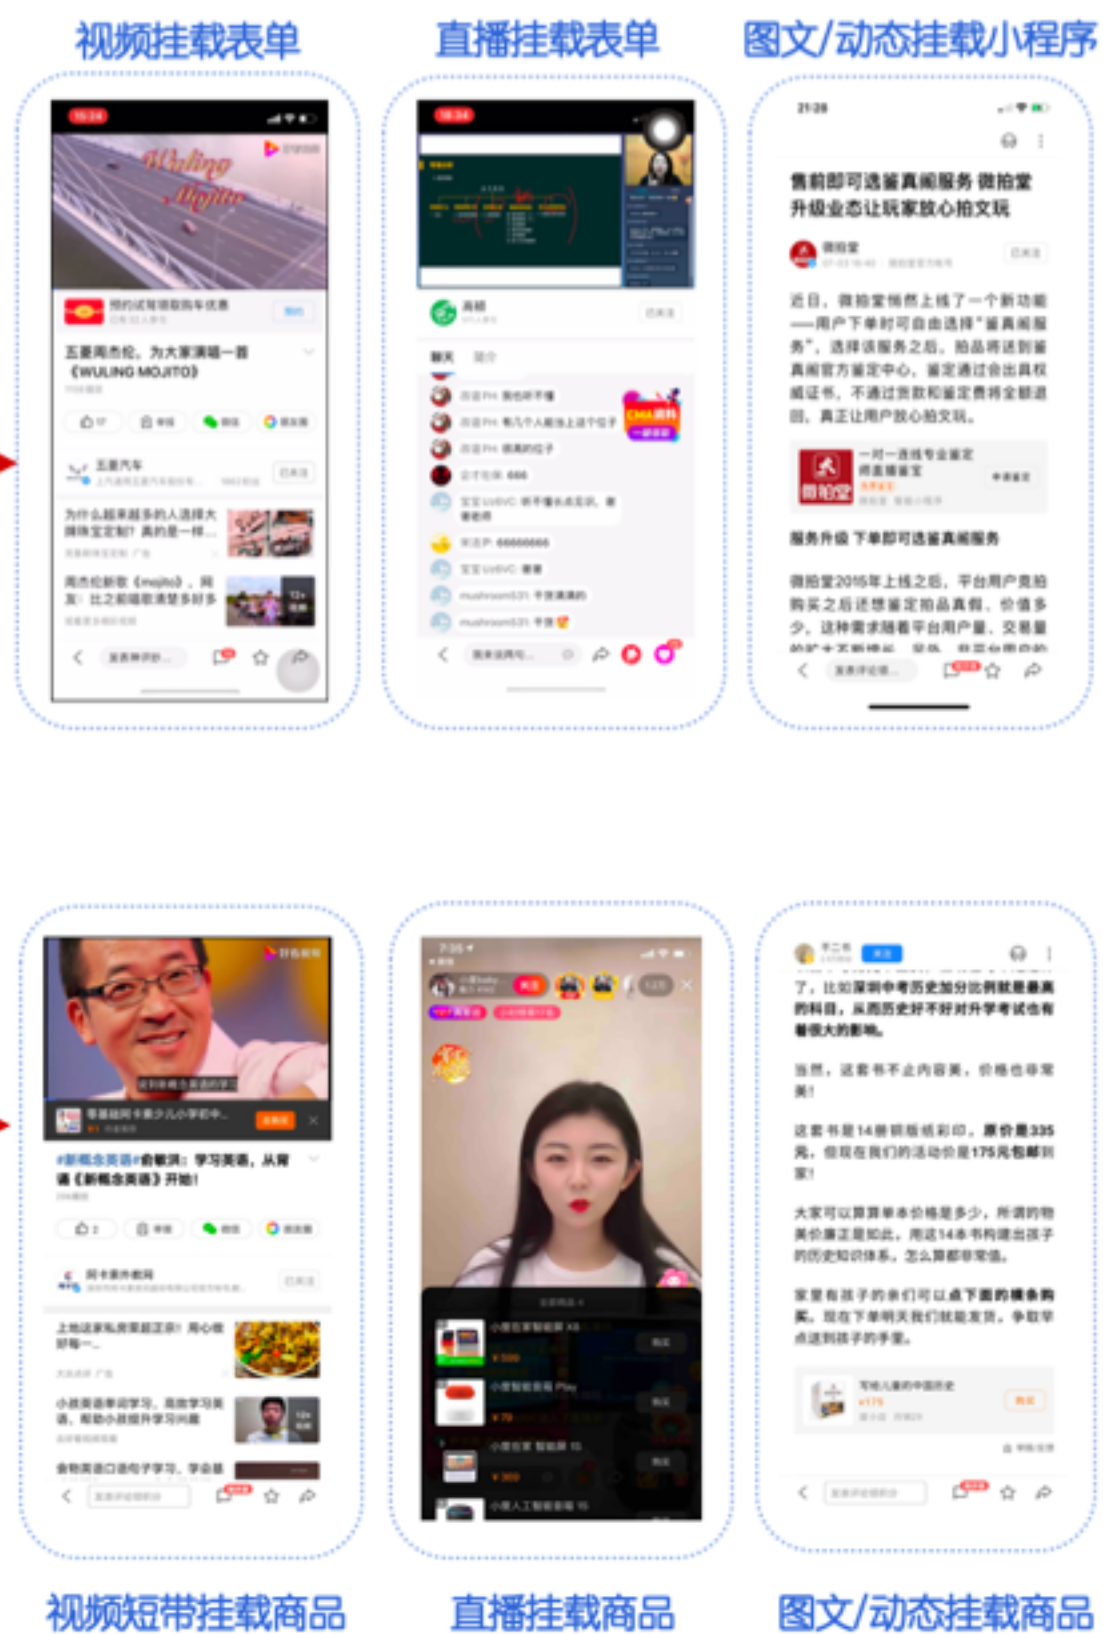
视频挂载表单

直播挂载表单

图文/动态挂载小程序

五菱宏光，为大家演唱一首《WULING MOJITO》

五菱汽车

售前即可选鉴真阁服务 微拍堂升级业态让玩家放心拍文玩

微拍堂

服务升级 下单即可选鉴真阁服务

#新概念英语#俞敏洪：学习英语，从背诵《新概念英语》开始！

视频短带挂载商品

直播挂载商品

图文/动态挂载商品